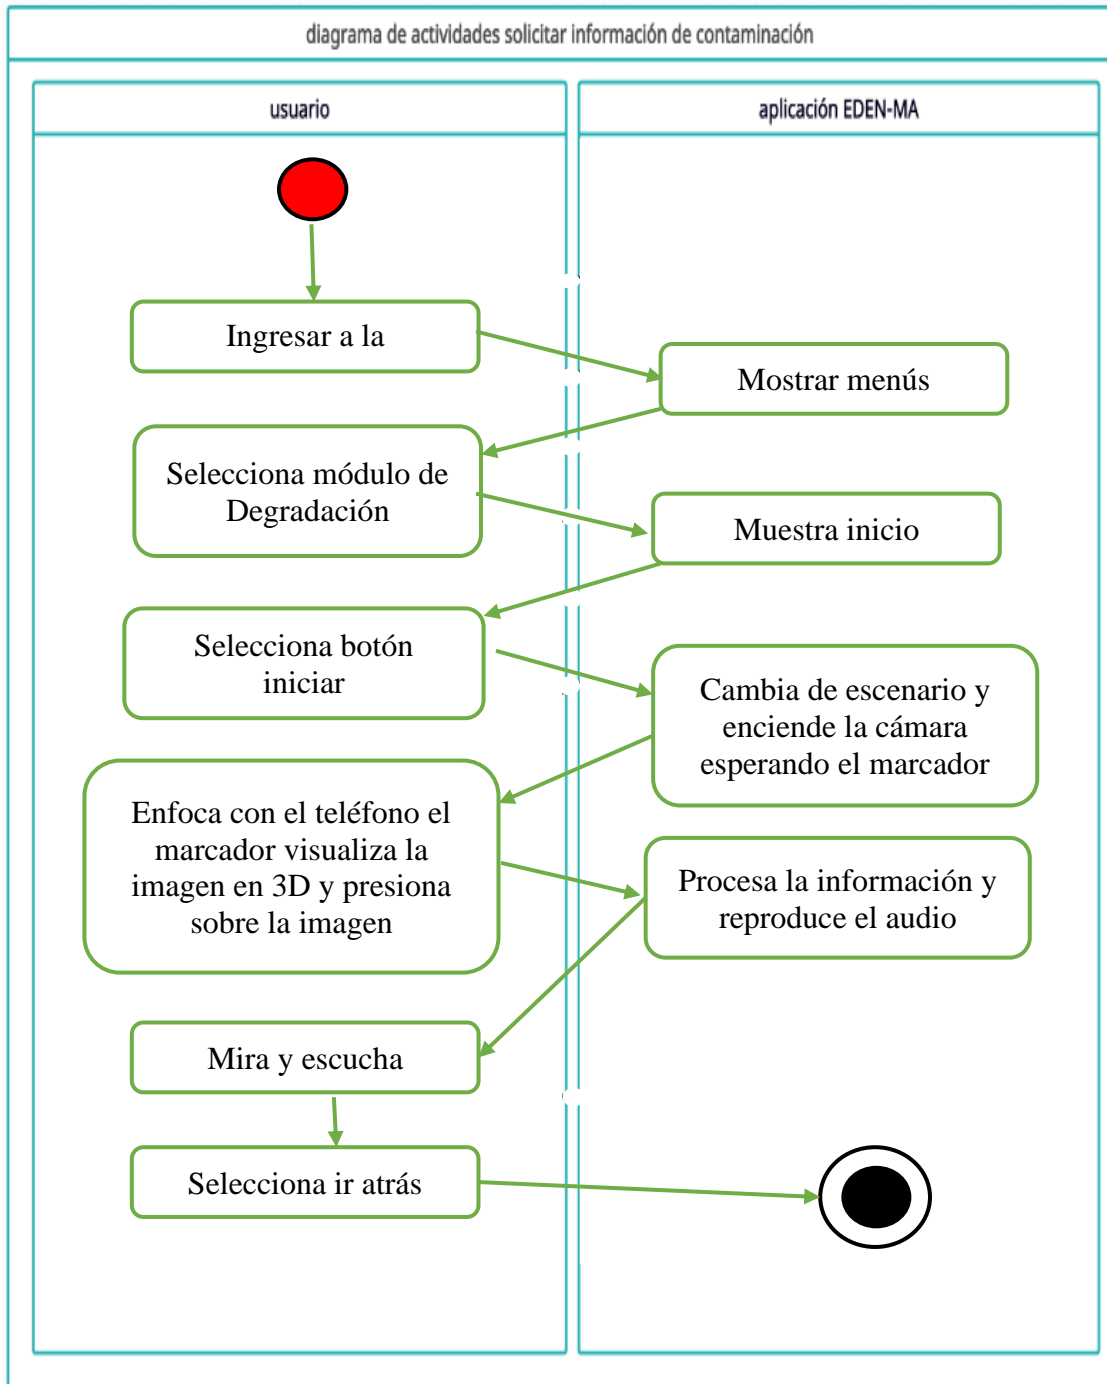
diagrama de actividades solicitar información de contaminación

usuario

aplicación EDEN-MA

Ingresar a la

Mostrar menús

Selecciona módulo de Degradación

Muestra inicio

Selecciona botón iniciar

Cambia de escenario y enciende la cámara esperando el marcador

Enfoca con el teléfono el marcador visualiza la imagen en 3D y presiona sobre la imagen

Procesa la información y reproduce el audio

Mira y escucha

Selecciona ir atrás